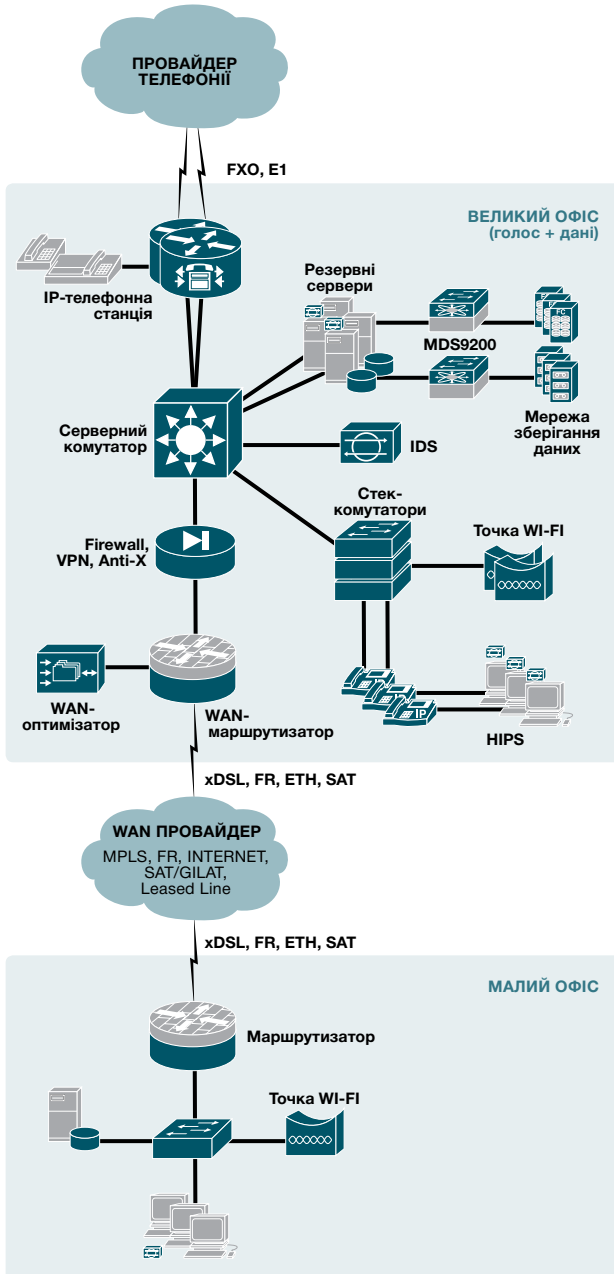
ПРОВАЙДЕР ТЕЛЕФОНІЇ

FXO, E1

ВЕЛИКИЙ ОФІС (голос + дані)

IP-телефонна станція

Резервні сервери

MDS9200

FC

FC

IP

Мережа зберігання даних

Серверний комутатор

IDS

Стек-комутатори

Firewall, VPN, Anti-X

Точка WI-FI

WAN-оптимізатор

WAN-маршрутизатор

IP

HIPS

xDSL, FR, ETH, SAT

WAN ПРОВАЙДЕР
MPLS, FR, INTERNET, SAT/GILAT, Leased Line

xDSL, FR, ETH, SAT

МАЛИЙ ОФІС

Маршрутизатор

Точка WI-FI